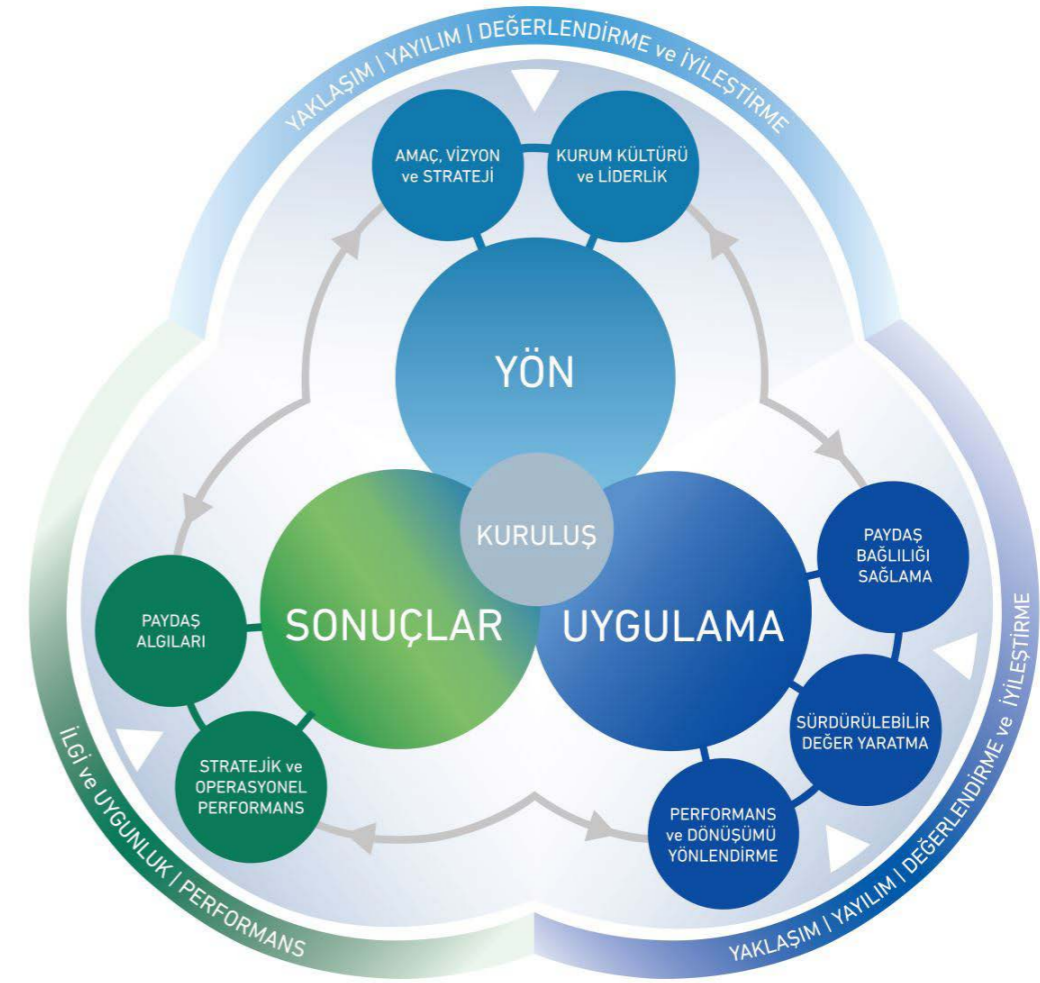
YAKLAŞIM | YAYILIM | DEĞERLENDİRME ve İYİLEŞTİRME

AMAÇ, VİZYON ve STRATEJİ

KURUM KÜLTÜRÜ ve LİDERLİK

YÖN

KURULUŞ

SONUÇLAR

UYGULAMA

PAYDAŞ BAĞLILIĞI SAĞLAMA

SÜRDÜRÜLEBİLİR DEĞER YARATMA

PERFORMANS ve DÖNÜŞÜMÜ YÖNLENDİRME

PAYDAŞ ALGILARI

STRATEJİK ve OPERASYONEL PERFORMANS

İLGİ ve UYGUNLUK | PERFORMANS

YAKLAŞIM | YAYILIM | DEĞERLENDİRME ve İYİLEŞTİRME